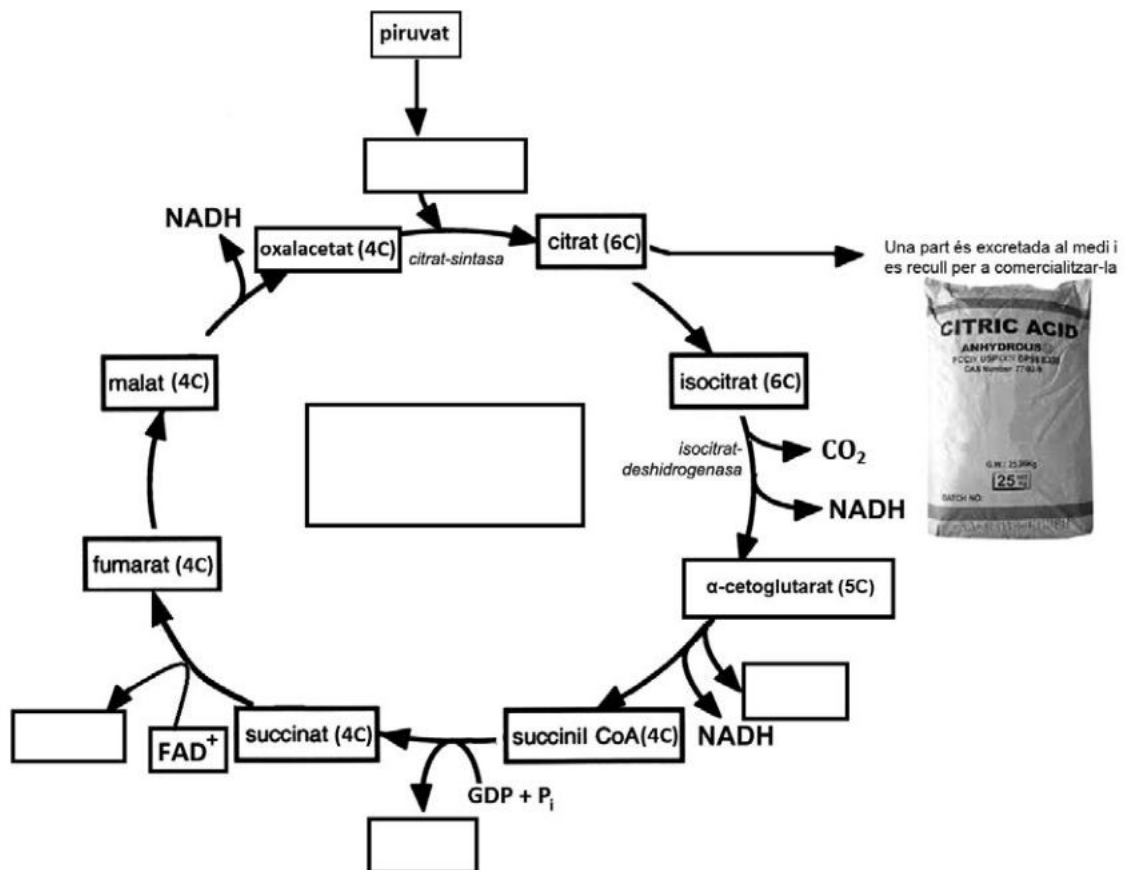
piruvat

NADH

oxalacetat (4C)

citrat-sintasa

citrat (6C)

Una part és excretada al medi i es recull per a comercialitzar-la

CITRIC ACID
ANHYDROUS
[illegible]
CAS Number 77-92-9
G.W.: 25.20Kg
25
BATCH NO:

malat (4C)

isocitrat (6C)

isocitrat-deshidrogenasa

$CO_2$

NADH

fumarat (4C)

α-cetoglutarat (5C)

NADH

$FAD^+$

succinat (4C)

succinil CoA(4C)

GDP + $P_i$